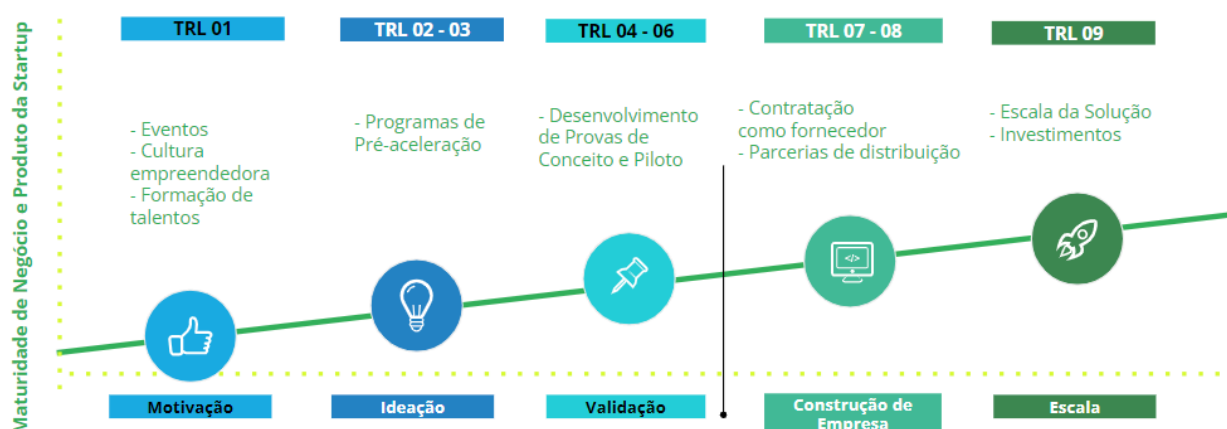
Maturidade de Negócio e Produto da Startup

TRL 01

TRL 02 - 03

TRL 04 - 06

TRL 07 - 08

TRL 09

- Eventos
- Cultura empreendedora
- Formação de talentos

- Programas de Pré-aceleração

- Desenvolvimento de Provas de Conceito e Piloto

- Contratação como fornecedor
- Parcerias de distribuição

- Escala da Solução
- Investimentos

</>

Motivação

Ideação

Validação

Construção de Empresa

Escala